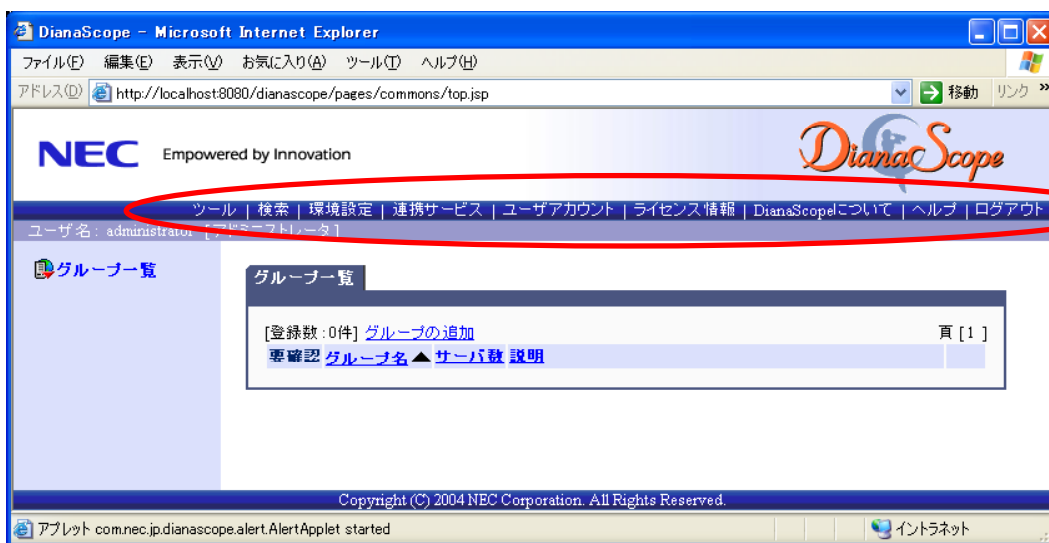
DianaScope - Microsoft Internet Explorer

ファイル(F) 編集(E) 表示(V) お気に入り(A) ツール(T) ヘルプ(H)

アドレス(D) http://localhost:8080/dianascope/pages/commons/top.jsp 移動 リンク »

NEC Empowered by Innovation

DianaScope

ツール | 検索 | 環境設定 | 連携サービス | ユーザアカウント | ライセンス情報 | DianaScopeについて | ヘルプ | ログアウト

ユーザ名 : administrator [アドミニストレータ]

グループ一覧

グループ一覧

[登録数 : 0件] グループの追加 頁 [ 1 ]

要確認 グループ名 ▲ サーバ数 説明

Copyright (C) 2004 NEC Corporation. All Rights Reserved.

アプレット com.nec.jp.dianascope.alert.AlertApplet started

イントラネット